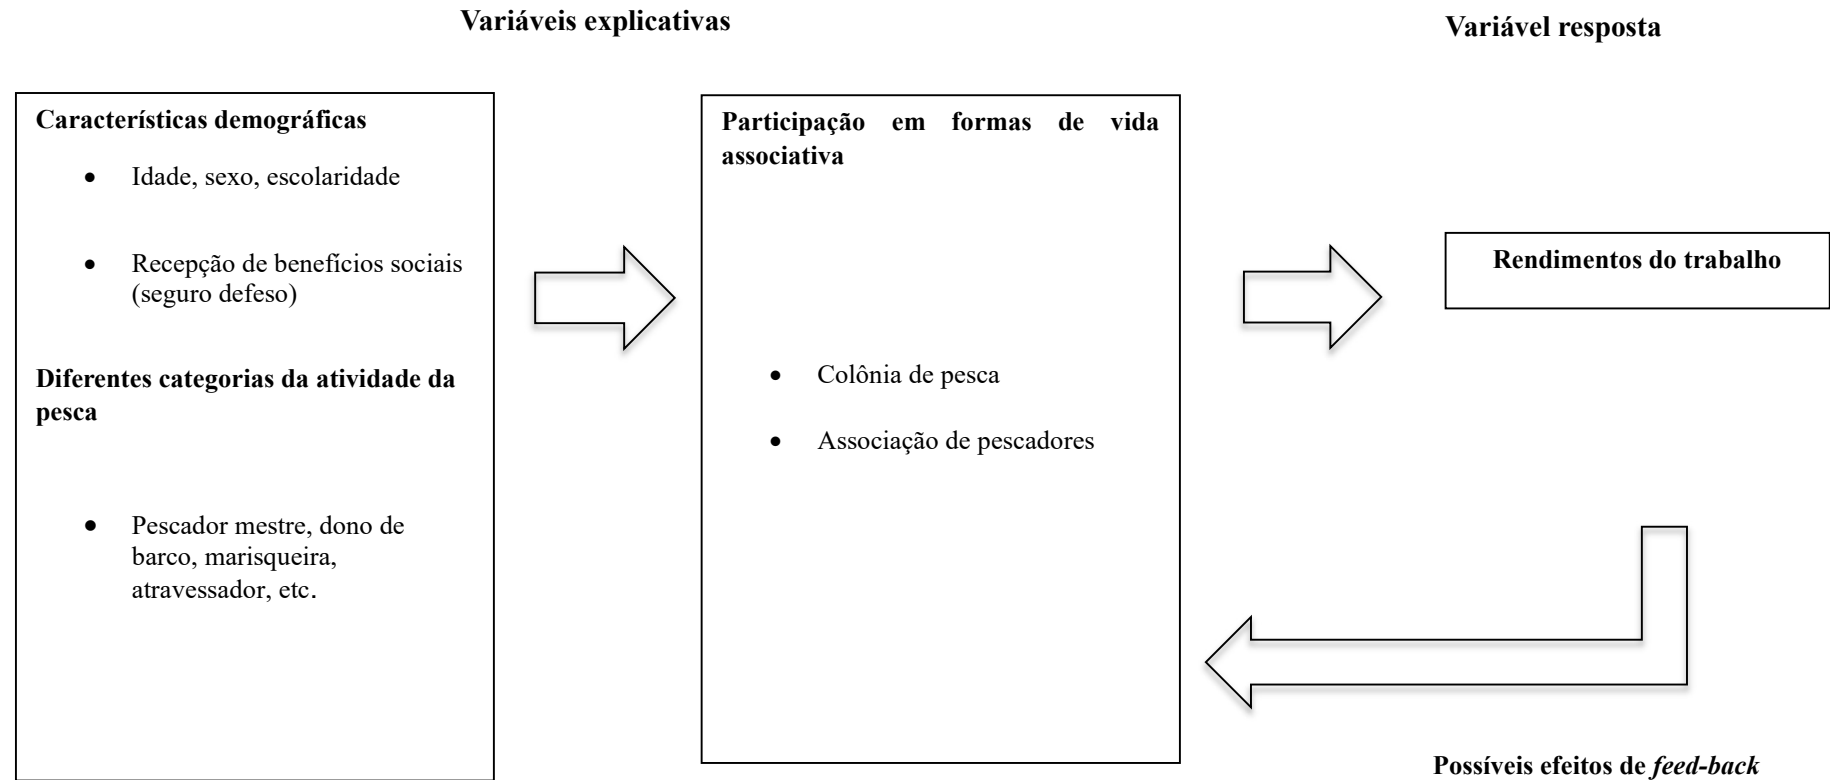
Variáveis explicativas

Variável resposta

Características demográficas

- Idade, sexo, escolaridade

- Recepção de benefícios sociais (seguro defeso)

Diferentes categorias da atividade da pesca

- Pescador mestre, dono de barco, marisqueira, atravessador, etc.

Participação em formas de vida associativa

- Colônia de pesca

- Associação de pescadores

Rendimentos do trabalho

Possíveis efeitos de *feed-back*